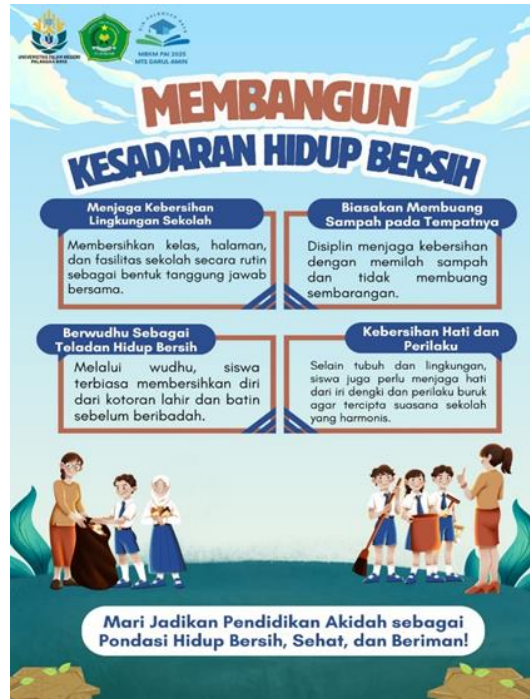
UNIVERSITAS ISLAM NEGERI PALANGKA RAYA

MBKM PAI 2025 MTS DARUL AMIN

MEMBANGUN
KESADARAN HIDUP BERSIH

Menjaga Kebersihan Lingkungan Sekolah

Membersihkan kelas, halaman, dan fasilitas sekolah secara rutin sebagai bentuk tanggung jawab bersama.

Biasakan Membuang Sampah pada Tempatnya

Disiplin menjaga kebersihan dengan memilah sampah dan tidak membuang sembarangan.

Berwudhu Sebagai Teladan Hidup Bersih

Melalui wudhu, siswa terbiasa membersihkan diri dari kotoran lahir dan batin sebelum beribadah.

Kebersihan Hati dan Perilaku

Selain tubuh dan lingkungan, siswa juga perlu menjaga hati dari iri dengki dan perilaku buruk agar tercipta suasana sekolah yang harmonis.

Mari Jadikan Pendidikan Akidah sebagai Pondasi Hidup Bersih, Sehat, dan Beriman!